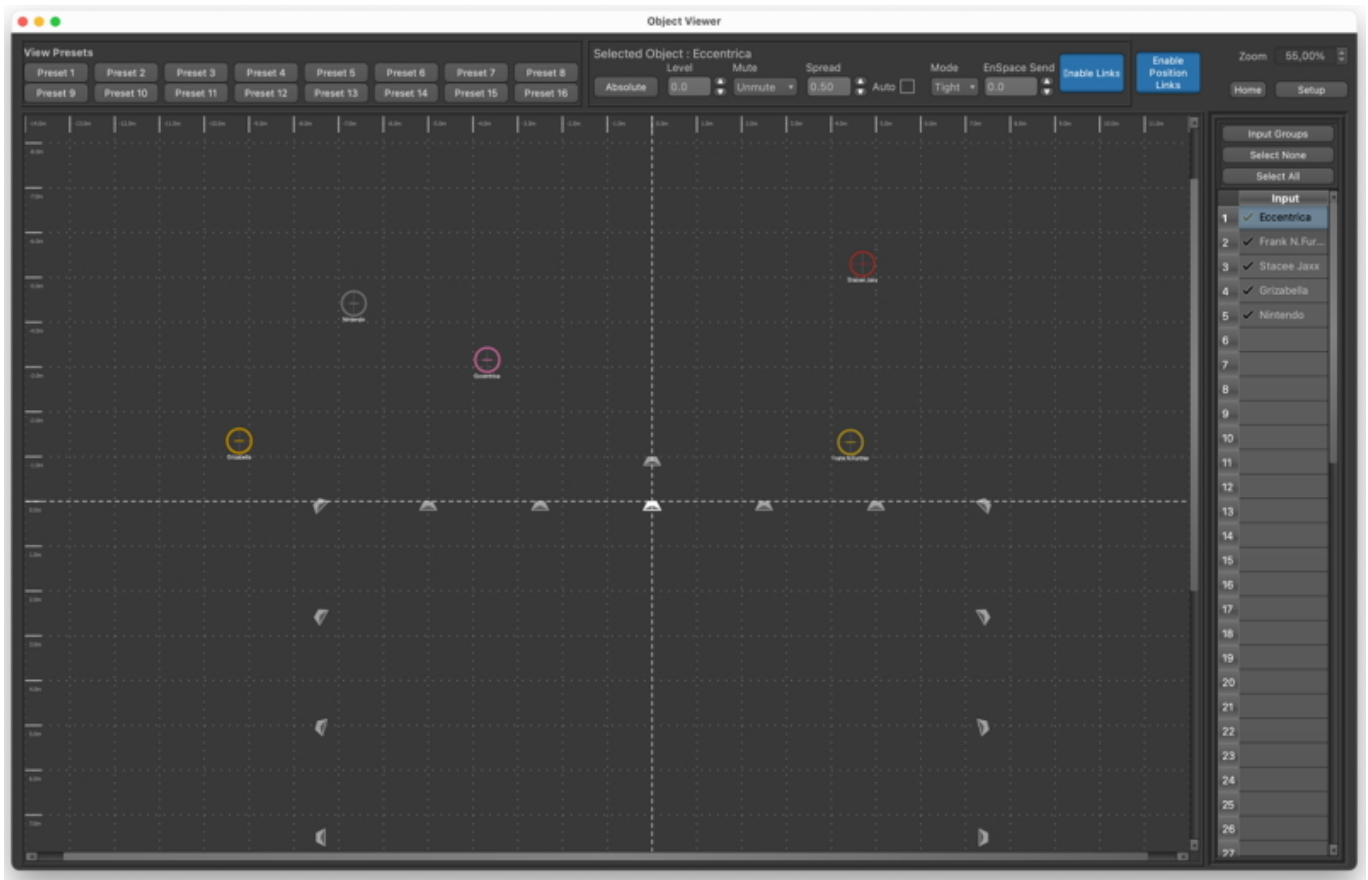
Object Viewer

View Presets
Preset 1 Preset 2 Preset 3 Preset 4 Preset 5 Preset 6 Preset 7 Preset 8
Preset 9 Preset 10 Preset 11 Preset 12 Preset 13 Preset 14 Preset 15 Preset 16

Selected Object : Eccentrica
Absolute
Level 0.0
Mute Unmute
Spread 0.50
Auto
Mode Tight
EnSpace Send 0.0
Enable Links
Enable Position Links

Zoom 55,00%
Home Setup

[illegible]

Stacee Jaxx
Nintendo
Eccentrica
Grizabella
Frank N.Furter

Input Groups
Select None
Select All

| | Input |
|---|---|
| 1 | ✓ Eccentrica |
| 2 | ✓ Frank N.Fur... |
| 3 | ✓ Stacee Jaxx |
| 4 | ✓ Grizabella |
| 5 | ✓ Nintendo |
| 6 | |
| 7 | |
| 8 | |
| 9 | |
| 10 | |
| 11 | |
| 12 | |
| 13 | |
| 14 | |
| 15 | |
| 16 | |
| 17 | |
| 18 | |
| 19 | |
| 20 | |
| 21 | |
| 22 | |
| 23 | |
| 24 | |
| 25 | |
| 26 | |
| 27 | |